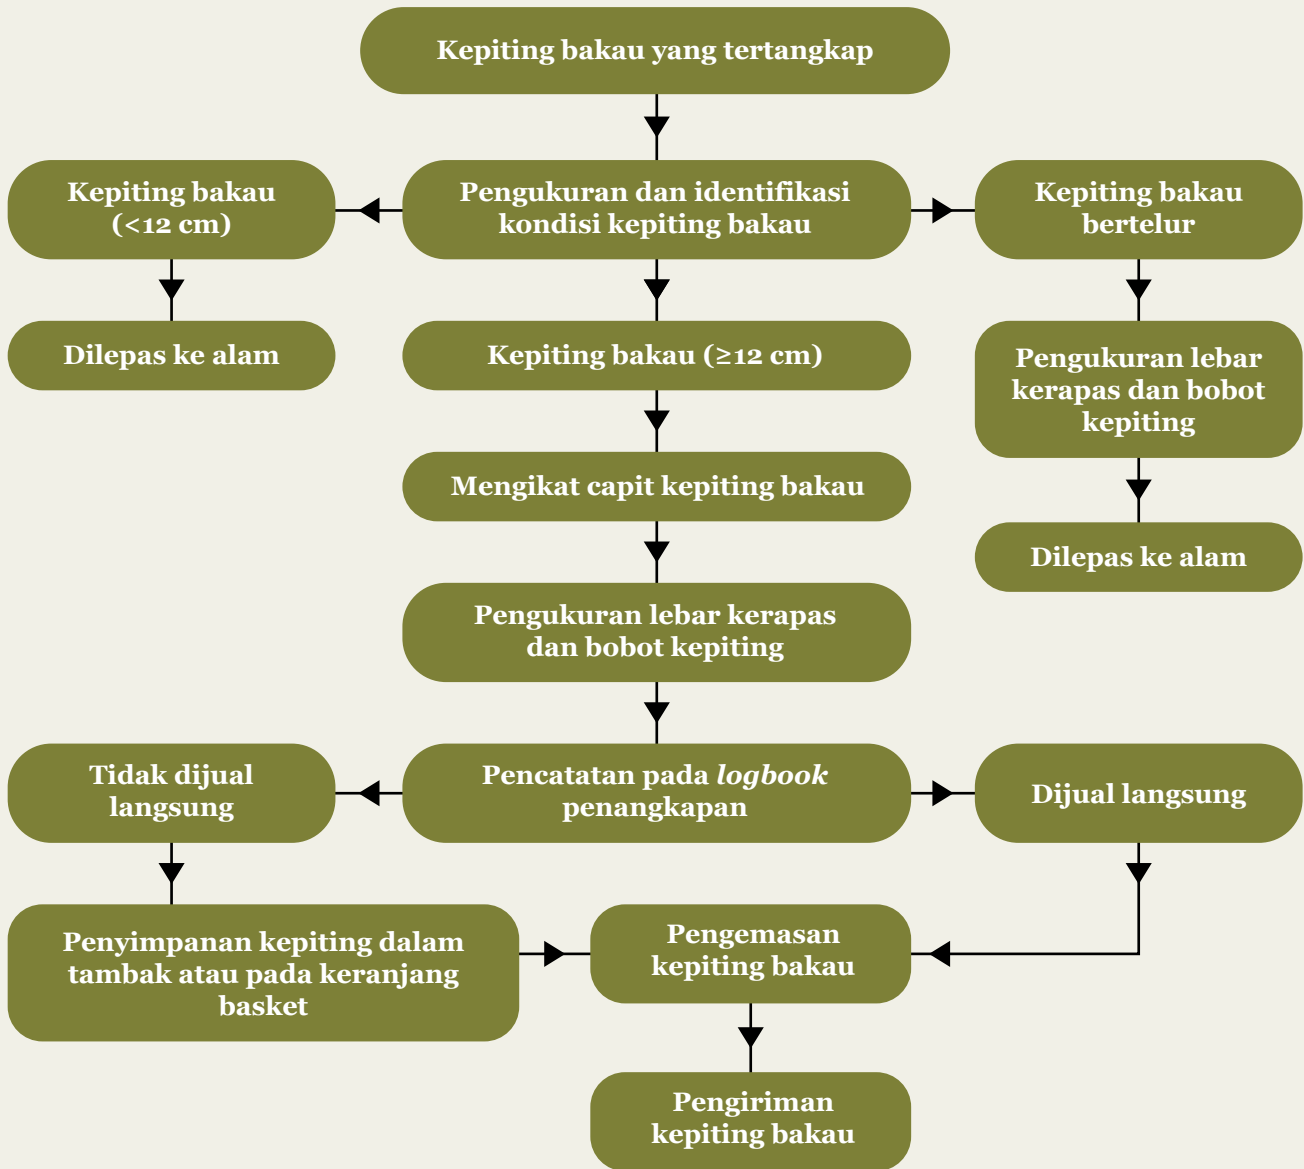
Kepiting bakau yang tertangkap

Kepiting bakau (<12 cm)

Pengukuran dan identifikasi kondisi kepiting bakau

Kepiting bakau bertelur

Dilepas ke alam

Kepiting bakau (≥12 cm)

Pengukuran lebar kerapas dan bobot kepiting

Mengikat capit kepiting bakau

Dilepas ke alam

Pengukuran lebar kerapas dan bobot kepiting

Tidak dijual langsung

Pencatatan pada *logbook* penangkapan

Dijual langsung

Penyimpanan kepiting dalam tambak atau pada keranjang basket

Pengemasan kepiting bakau

Pengiriman kepiting bakau